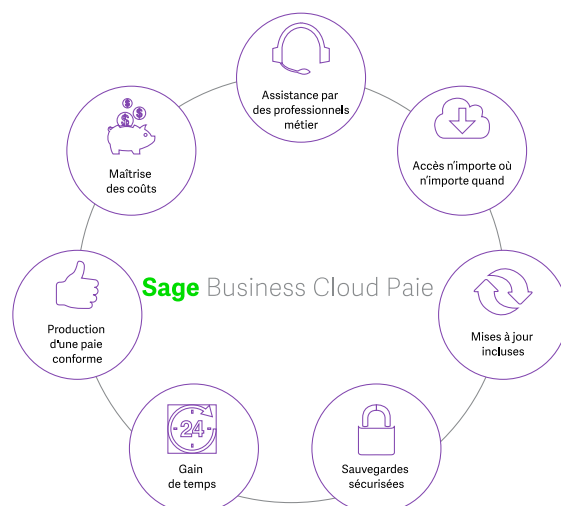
Assistance par des professionnels métier

Accès n'importe où n'importe quand

Mises à jour incluses

Sauvegardes sécurisées

24

Gain de temps

Production d'une paie conforme

Maîtrise des coûts

Sage Business Cloud Paie